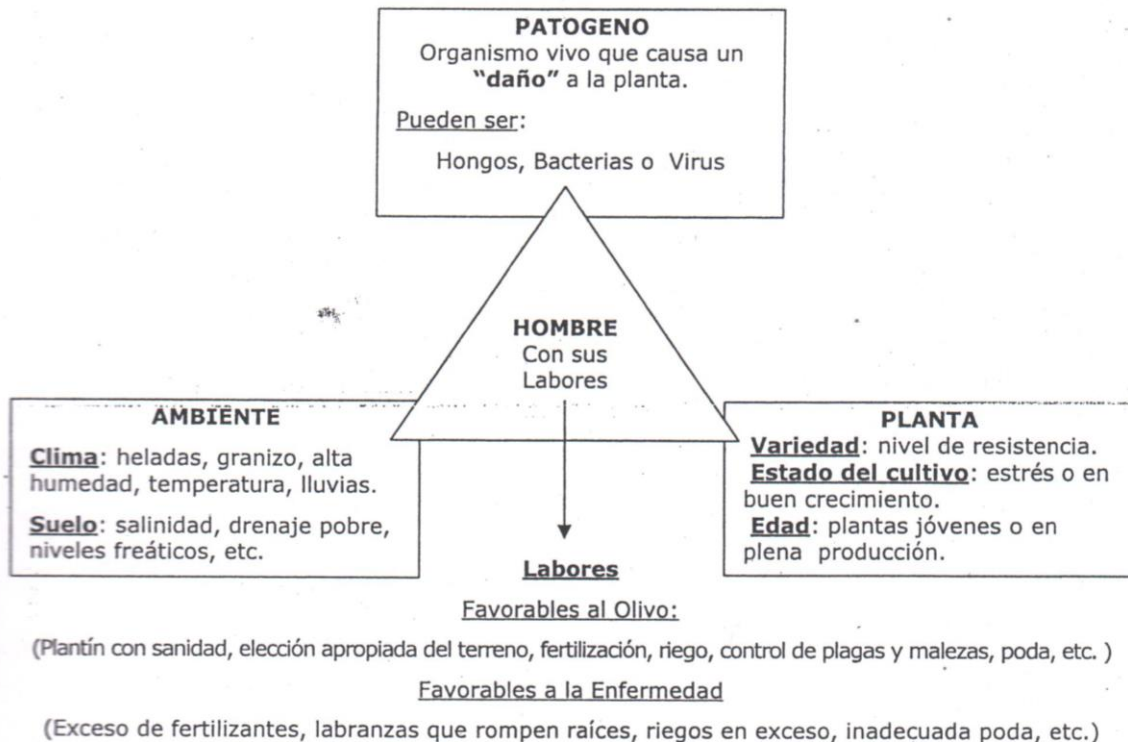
PATOGENO
Organismo vivo que causa un **"daño"** a la planta.

Pueden ser:

Hongos, Bacterias o Virus

HOMBRE
Con sus Labores

AMBIENTE

Clima: heladas, granizo, alta humedad, temperatura, lluvias.

Suelo: salinidad, drenaje pobre, niveles freáticos, etc.

PLANTA

Variedad: nivel de resistencia.
Estado del cultivo: estrés o en buen crecimiento.
Edad: plantas jóvenes o en plena producción.

Labores

Favorables al Olivo:

(Plantín con sanidad, elección apropiada del terreno, fertilización, riego, control de plagas y malezas, poda, etc. )

Favorables a la Enfermedad

(Exceso de fertilizantes, labranzas que rompen raíces, riegos en exceso, inadecuada poda, etc.)